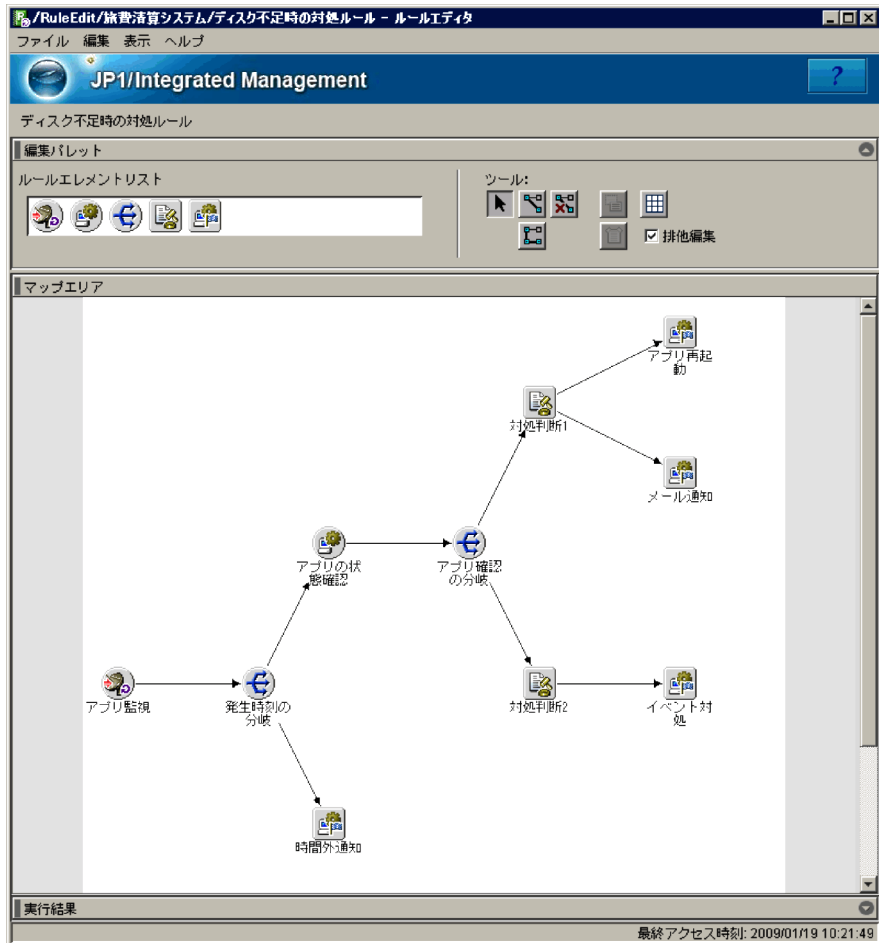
/RuleEdit/旅費清算システム/ディスク不足時の対処ルール - ルールエディタ

ファイル 編集 表示 ヘルプ

JP1/Integrated Management

?

ディスク不足時の対処ルール

編集パレット

ルールエレメントリスト

ツール:

排他編集

マップエリア

アプリ再起動

対処判断1

メール通知

アプリの状態確認

アプリ確認の分岐

アプリ監視

発生時刻の分岐

対処判断2

イベント対処

時間外通知

実行結果

最終アクセス時刻: 2009/01/19 10:21:49